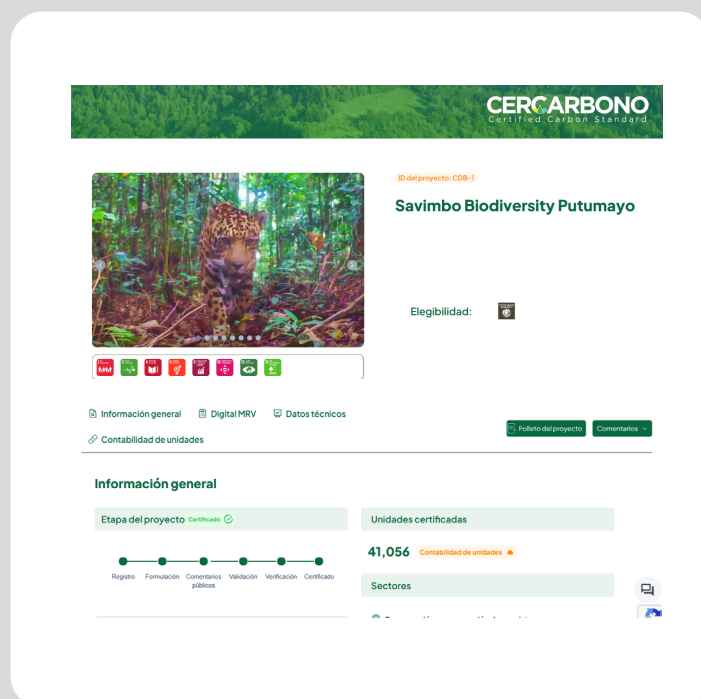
CERCARBONO
Certified Carbon Standard

ID del proyecto: CDB-1

Savimbo Biodiversity Putumayo

Elegibilidad:

Información general
Digital MRV
Datos técnicos
Contabilidad de unidades

Folleto del proyecto
Comentarios

Información general

Etapa del proyecto Certificado

Registro Formulación Comentarios públicos Validación Verificación Certificado

Unidades certificadas

41,056 Contabilidad de unidades

Sectores

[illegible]